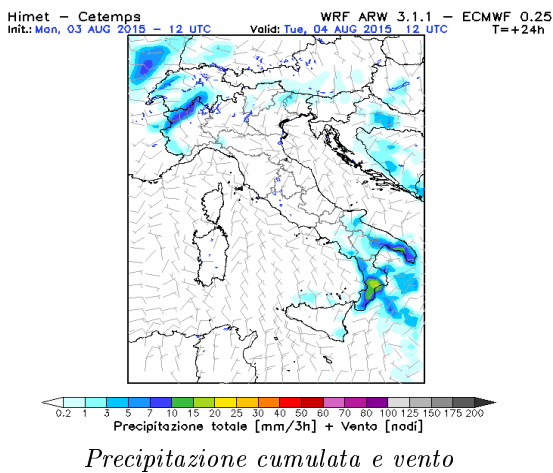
Himet – Cetemps
Init.: Mon, 03 AUG 2015 – 12 UTC

WRF ARW 3.1.1 – ECMWF 0.25
Valid: Tue, 04 AUG 2015 12 UTC
T=+24h

0.2 1 3 5 7 10 15 20 25 30 40 50 60 70 80 100 125 150 175 200
Precipitazione totale [mm/3h] + Vento [nodi]

Precipitazione cumulata e vento